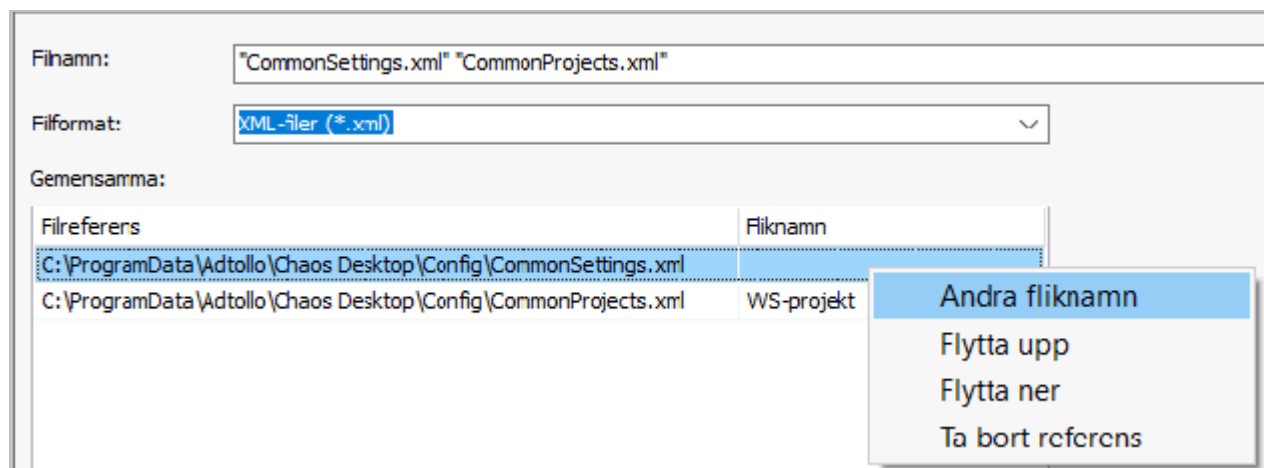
Filnamn: "CommonSettings.xml" "CommonProjects.xml"

Filformat: XML-filer (*.xml)

Gemensamma:

| Filreferens | Fliknamn |
|---|---|
| C:\ProgramData\Adtollo\Chaos Desktop\Config\CommonSettings.xml | |
| C:\ProgramData\Adtollo\Chaos Desktop\Config\CommonProjects.xml | WS-projekt |

Ändra fliknamn
Flytta upp
Flytta ner
Ta bort referens